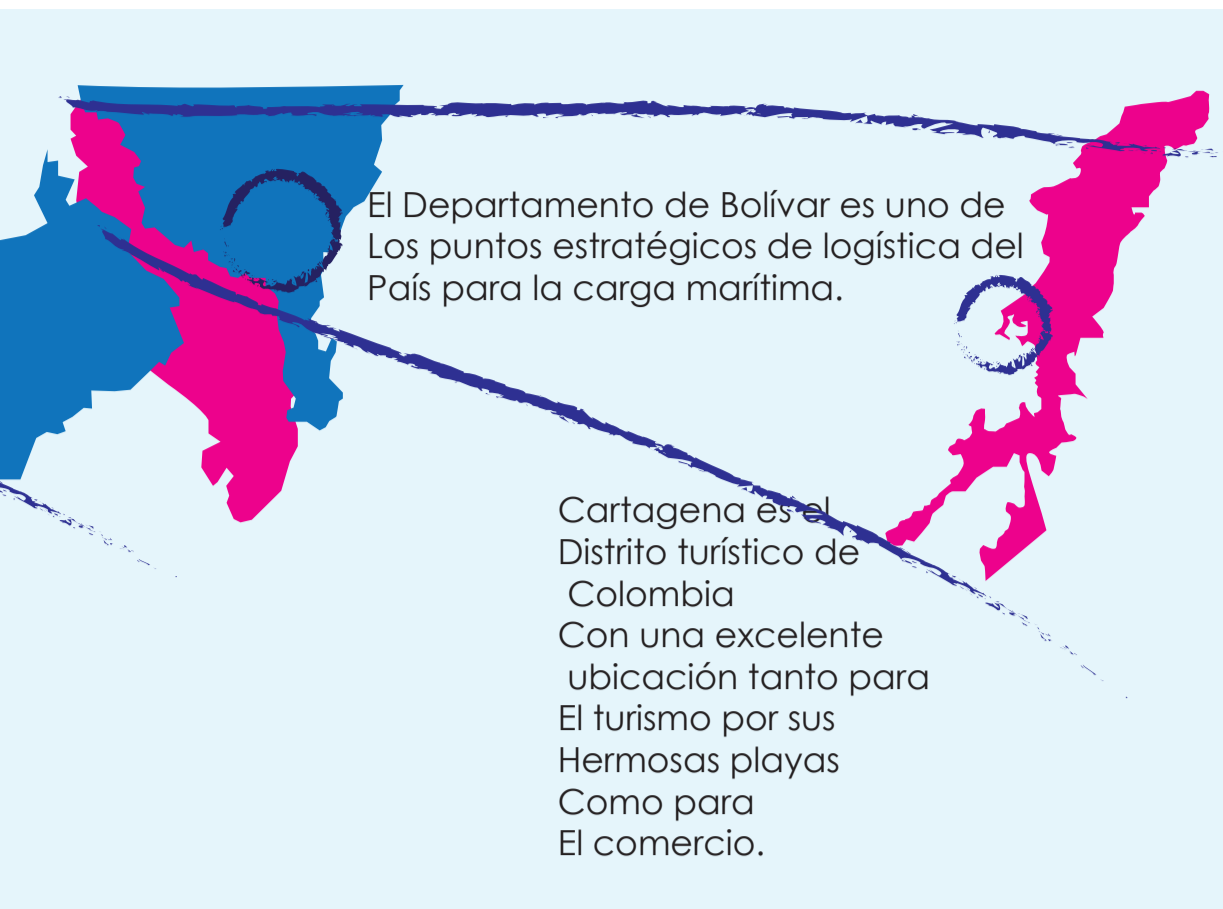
El Departamento de Bolívar es uno de Los puntos estratégicos de logística del País para la carga marítima.

Cartagena es el Distrito turístico de Colombia Con una excelente ubicación tanto para El turismo por sus Hermosas playas Como para El comercio.